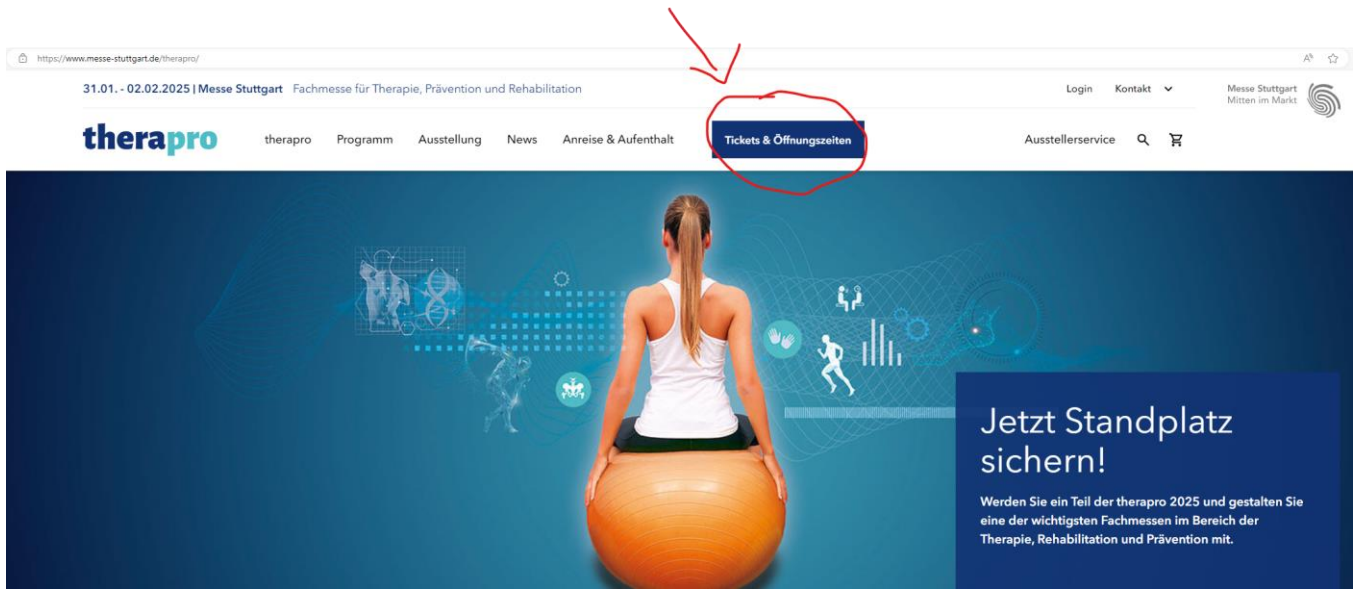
https://www.messe-stuttgart.de/therapro/

31.01. - 02.02.2025 | Messe Stuttgart Fachmesse für Therapie, Prävention und Rehabilitation

Login Kontakt

Messe Stuttgart
Mitten im Markt

therapro

therapro Programm Ausstellung News Anreise & Aufenthalt Tickets & Öffnungszeiten Ausstellerservice

Jetzt Standplatz sichern!

Werden Sie ein Teil der therapro 2025 und gestalten Sie eine der wichtigsten Fachmessen im Bereich der Therapie, Rehabilitation und Prävention mit.